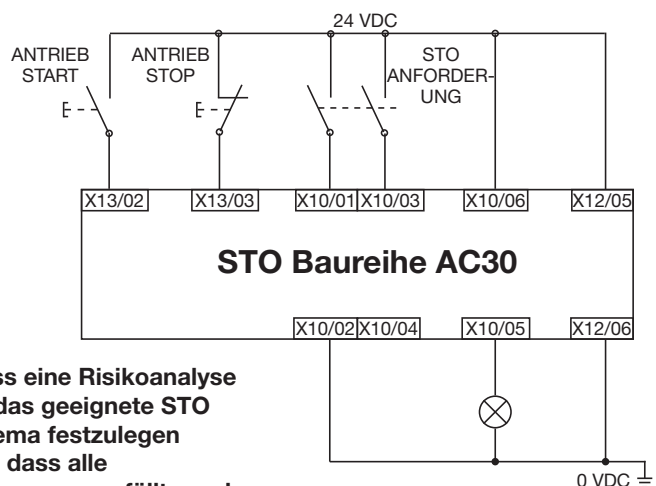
24 VDC

ANTRIEB START

ANTRIEB STOP

STO ANFORDERUNG

X13/02
X13/03
X10/01
X10/03
X10/06
X12/05

STO Baureihe AC30

X10/02
X10/04
X10/05
X12/06

0 VDC

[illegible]ss eine Risikoanalyse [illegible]das geeignete STO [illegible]ema festzulegen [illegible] dass alle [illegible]